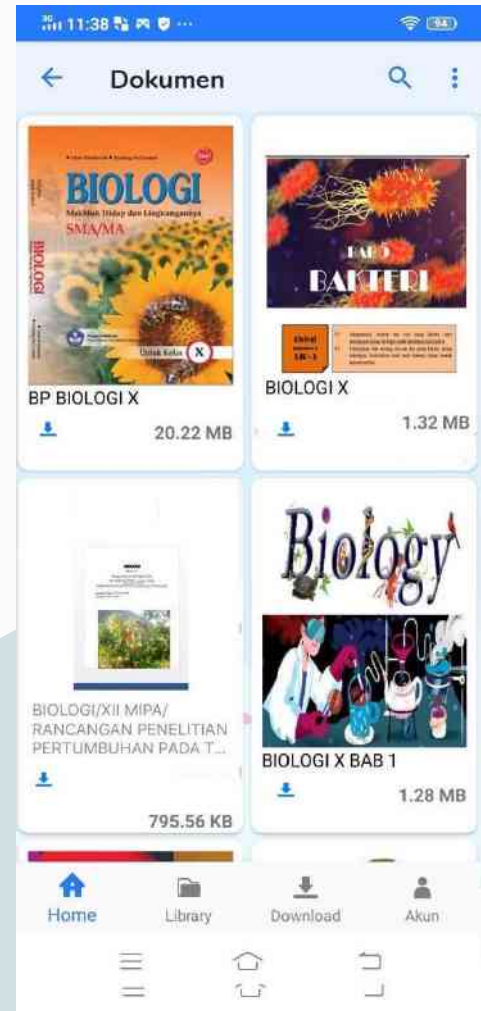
11:38 ··· 94

Dokumen

BIOLOGI
Makhluk Hidup dan Lingkungannya
SMA/MA
BIOLOGI
Untuk kelas X

BP BIOLOGI X

20.22 MB

BAB 5
BAKTERI

BIOLOGI X

1.32 MB

BIOLOGI/XII MIPA/ RANCANGAN PENELITIAN PERTUMBUHAN PADA T...

795.56 KB

Biology

BIOLOGI X BAB 1

1.28 MB

Home
Library
Download
Akun